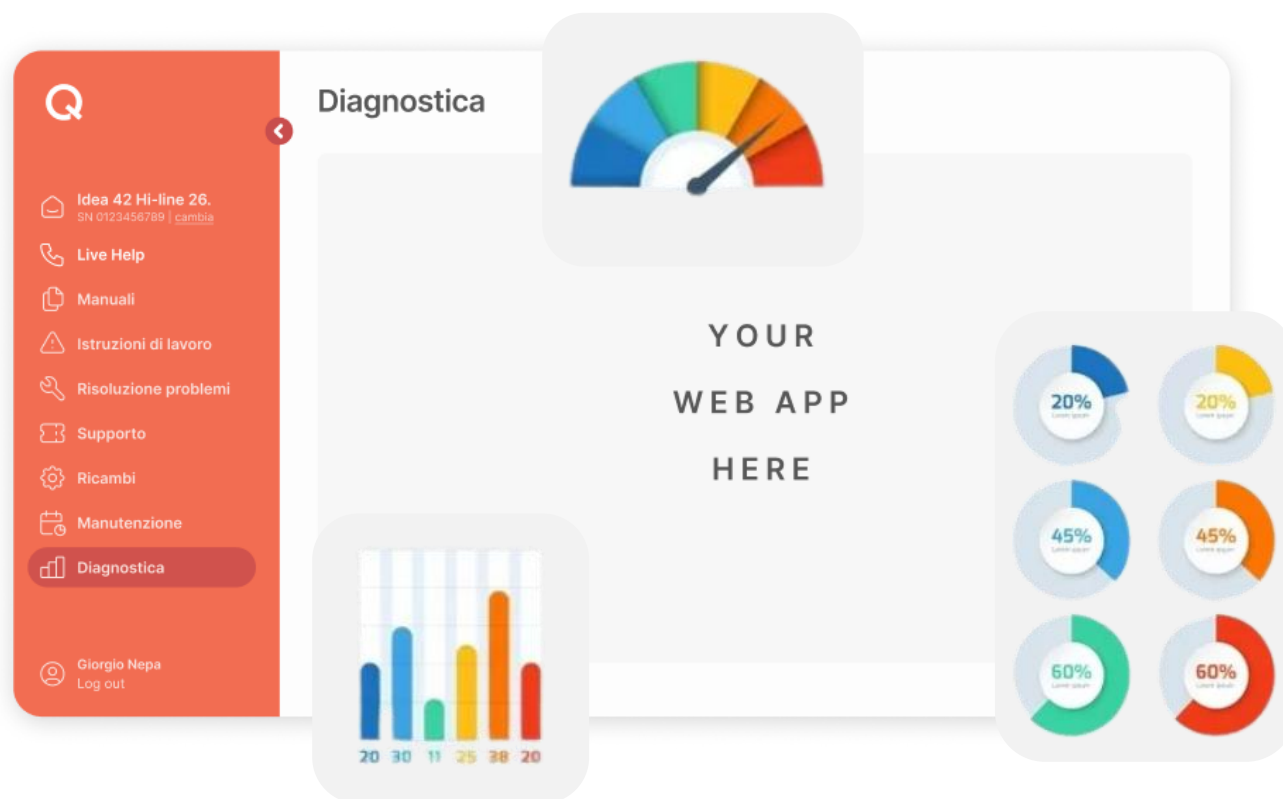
Q

Idea 42 Hi-line 26.
SN 0123456789 | cambia

Live Help

Manuali

Istruzioni di lavoro

Risoluzione problemi

Supporto

Ricambi

Manutenzione

Diagnostica

Giorgio Nepa
Log out

Diagnostica

YOUR

WEB APP

HERE

20 30 11 25 38 20

20%
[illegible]

20%
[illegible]

45%
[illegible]

45%
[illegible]

60%
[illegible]

60%
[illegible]